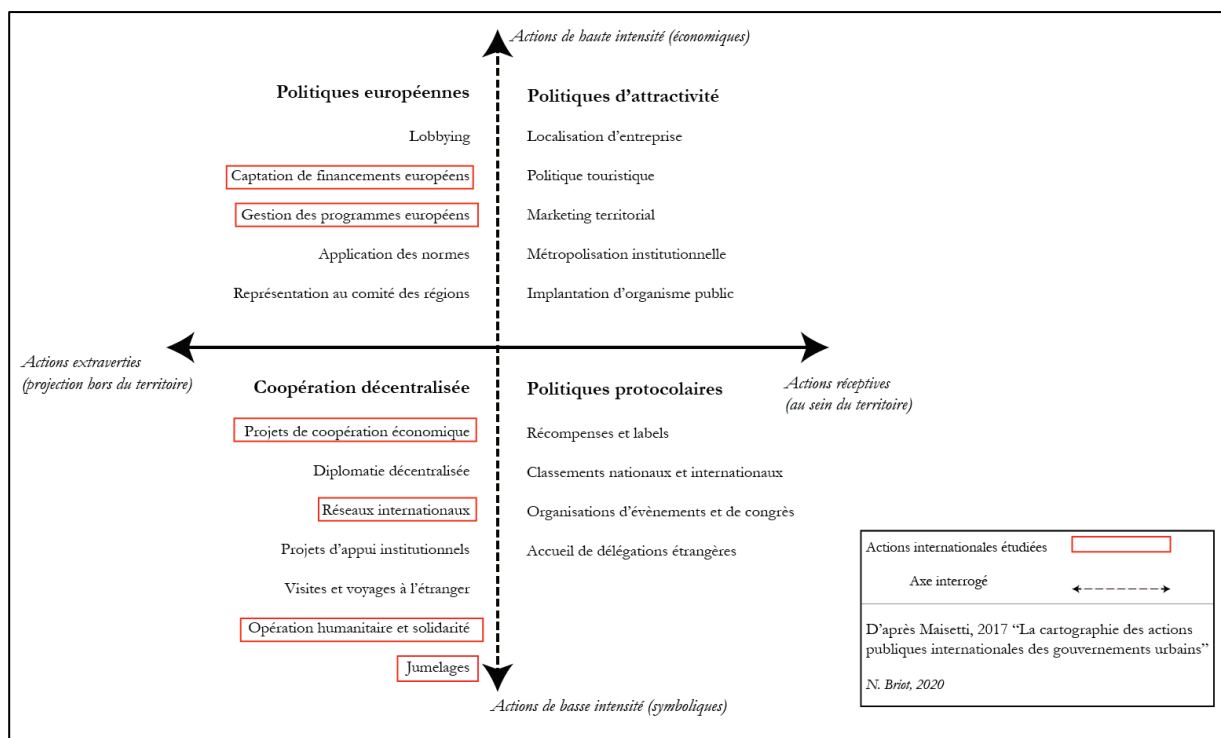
Actions de haute intensité (économiques)

Politiques européennes

Lobbying

Captation de financements européens

Gestion des programmes européens

Application des normes

Représentation au comité des régions

Politiques d'attractivité

Localisation d'entreprise

Politique touristique

Marketing territorial

Métropolisation institutionnelle

Implantation d'organisme public

Actions extraverties (projection hors du territoire)

Actions réceptives (au sein du territoire)

Coopération décentralisée

Projets de coopération économique

Diplomatie décentralisée

Réseaux internationaux

Projets d'appui institutionnels

Visites et voyages à l'étranger

Opération humanitaire et solidarité

Jumelages

Politiques protocolaires

Récompenses et labels

Classements nationaux et internationaux

Organisations d'évènements et de congrès

Accueil de délégations étrangères

Actions de basse intensité (symboliques)

Actions internationales étudiées

Axe interrogé

D'après Maisetti, 2017 "La cartographie des actions publiques internationales des gouvernements urbains"

N. Briot, 2020